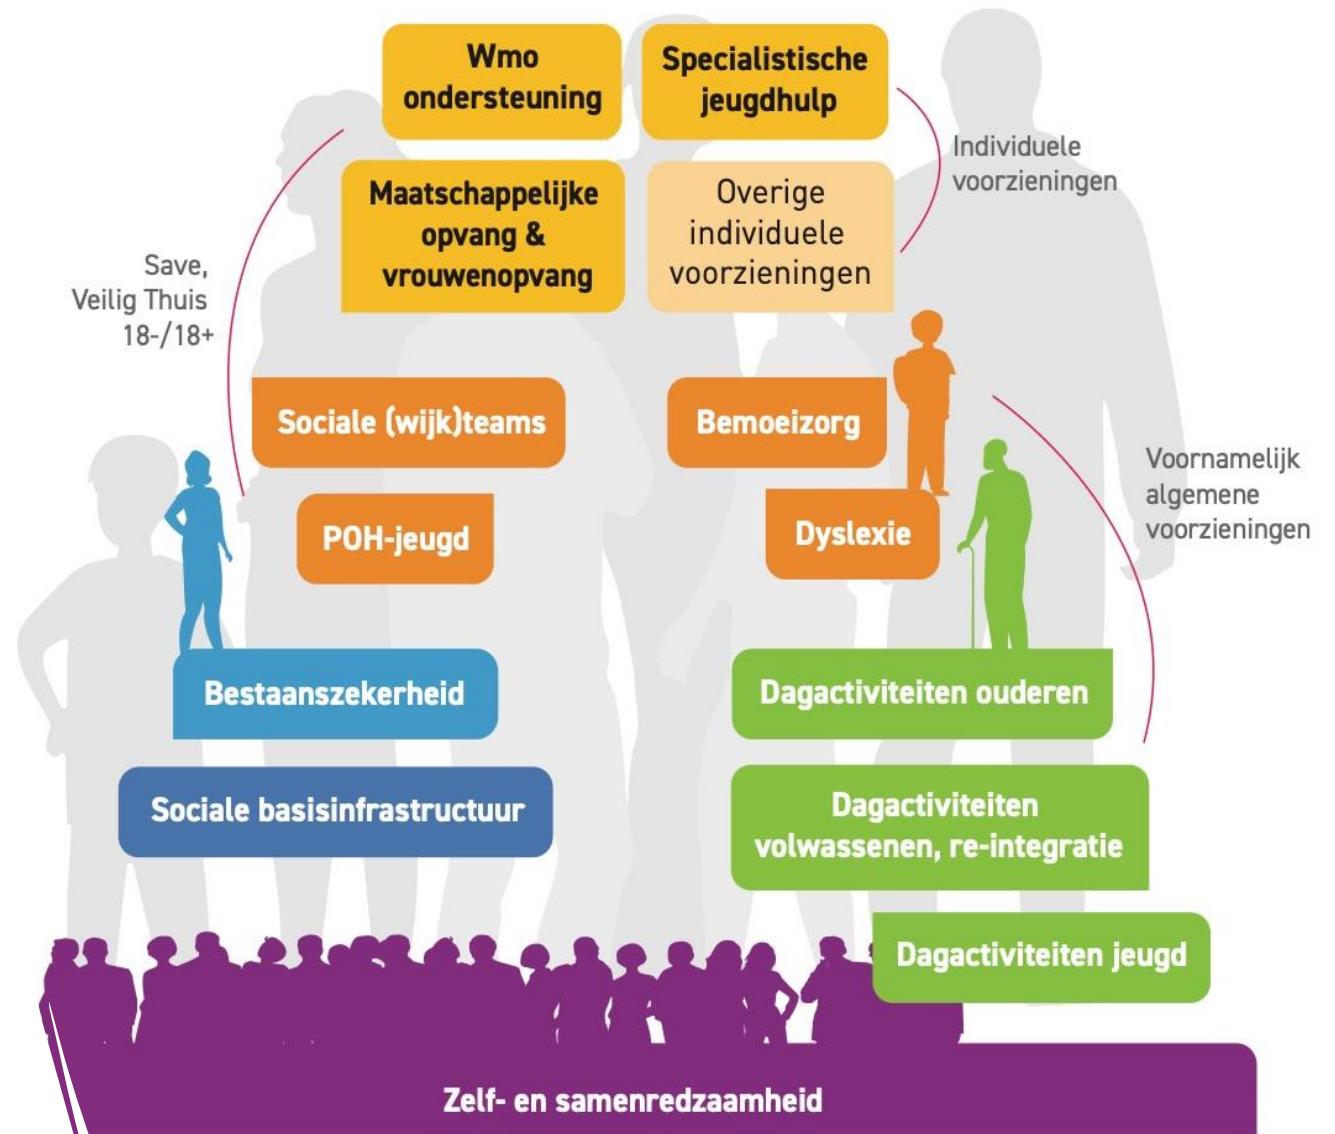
Wmo ondersteuning

Specialistische jeugdhulp

Individuele voorzieningen

Maatschappelijke opvang & vrouwenopvang

Overige individuele voorzieningen

Save, Veilig Thuis 18-/18+

Sociale (wijk)teams

Bemoeizorg

POH-jeugd

Dyslexie

Voornamelijk algemene voorzieningen

Bestaanszekerheid

Dagactiviteiten ouderen

Sociale basisinfrastructuur

Dagactiviteiten volwassenen, re-integratie

Dagactiviteiten jeugd

Zelf- en samenredzaamheid